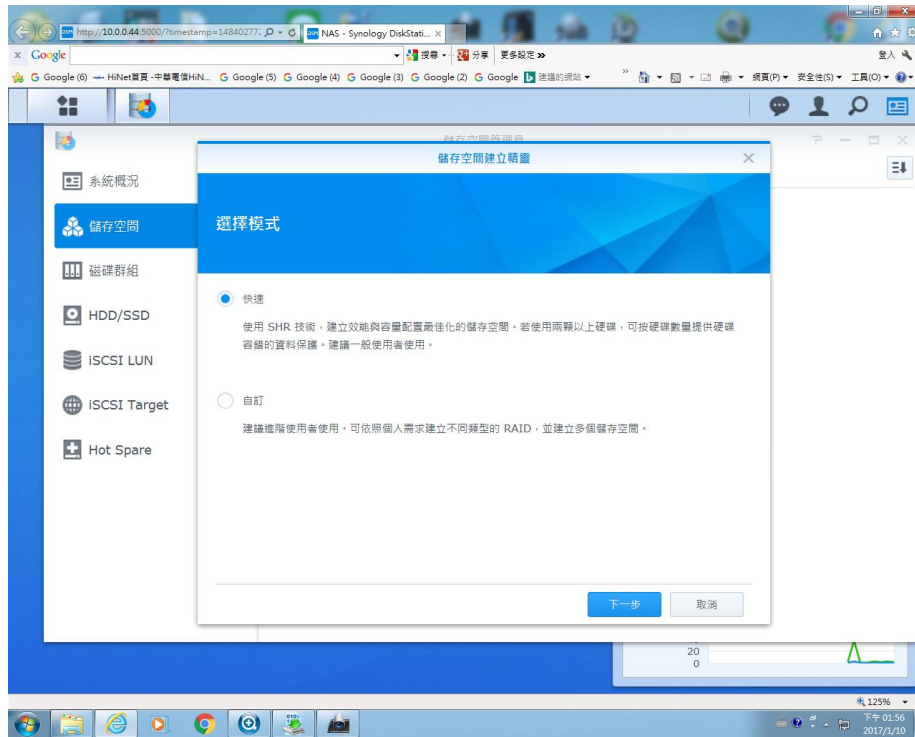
http://10.0.0.44:5000/?timestamp=14840277: NAS - Synology DiskStati... ×

× Google 搜尋 分享 更多設定 » 登入

Google (6) HiNet首頁 - 中華電信HiN... Google (5) Google (4) Google (3) Google (2) Google 建議的網站 網頁(P) 安全性(S) 工具(O)

儲存空間管理員

系統概況

儲存空間

磁碟群組

HDD/SSD

iSCSI LUN

iSCSI Target

Hot Spare

儲存空間建立精靈 ×

選擇模式

快速

使用 SHR 技術，建立效能與容量配置最佳化的儲存空間。若使用兩顆以上硬碟，可按硬碟數量提供硬碟容錯的資料保護。建議一般使用者使用。

自訂

建議進階使用者使用。可依照個人需求建立不同類型的 RAID，並建立多個儲存空間。

下一步 取消

20
0

125%

下午 01:56
2017/1/10